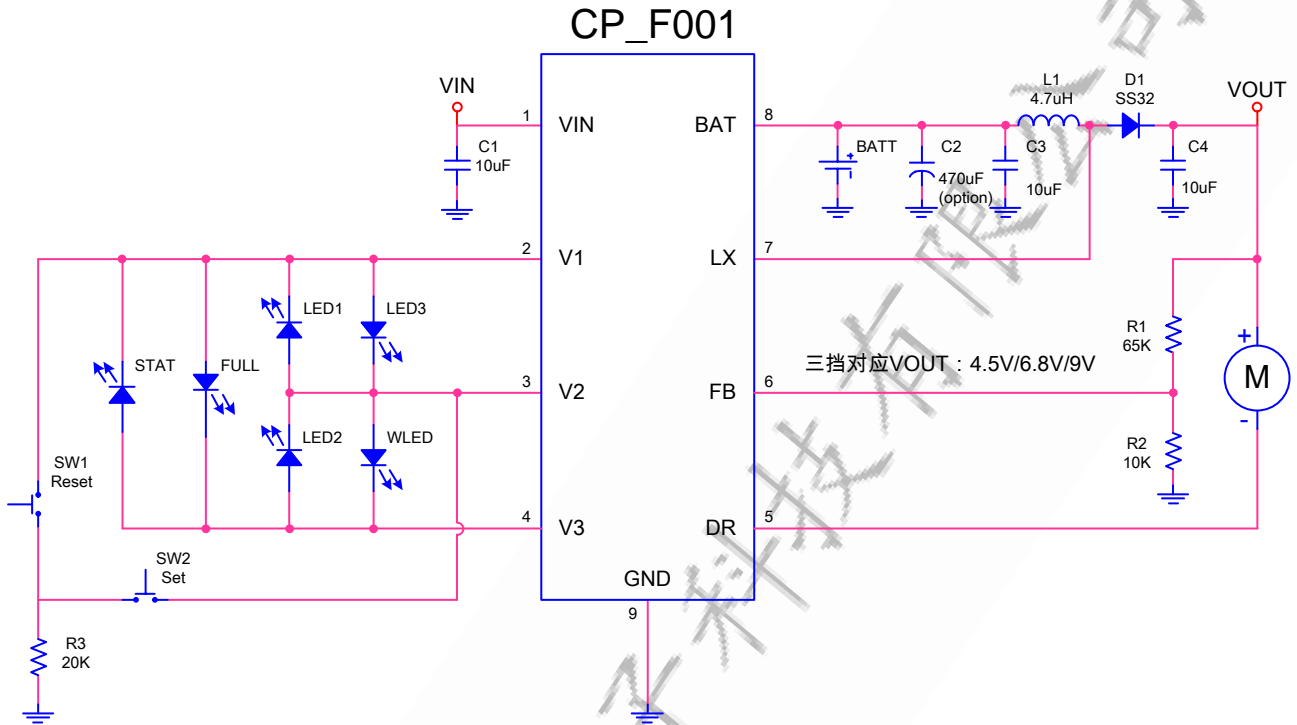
CP_F001

VIN
1 VIN
C1 10uF
8 BAT
BATT
C2 470uF (option)
C3 10uF
L1 4.7uH
D1 SS32
VOUT
C4 10uF
2 V1
7 LX
STAT
FULL
LED1
LED3
LED2
WLED
3 V2
6 FB
三挡对应VOUT：4.5V/6.8V/9V
R1 65K
R2 10K
M
+
-
SW1 Reset
4 V3
5 DR
SW2 Set
GND
9
R3 20K